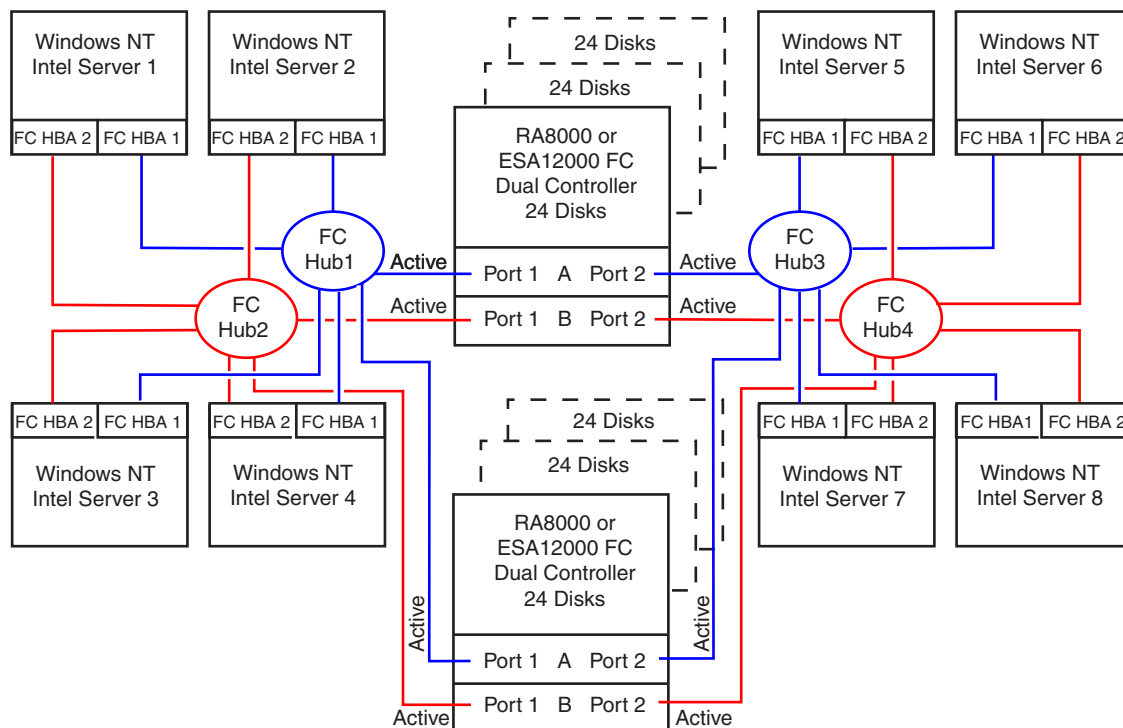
Windows NT
Intel Server 1
FC HBA 2 FC HBA 1

Windows NT
Intel Server 2
FC HBA 2 FC HBA 1

24 Disks
24 Disks
RA8000 or
ESA12000 FC
Dual Controller
24 Disks

Windows NT
Intel Server 5
FC HBA 1 FC HBA 2

Windows NT
Intel Server 6
FC HBA 1 FC HBA 2

FC
Hub1
Active
Port 1 A Port 2
Active
FC
Hub3

FC
Hub2
Active
Port 1 B Port 2
Active
FC
Hub4

FC HBA 2 FC HBA 1
Windows NT
Intel Server 3

FC HBA 2 FC HBA 1
Windows NT
Intel Server 4

24 Disks
24 Disks

FC HBA 1 FC HBA 2
Windows NT
Intel Server 7

FC HBA1 FC HBA 2
Windows NT
Intel Server 8

RA8000 or
ESA12000 FC
Dual Controller
24 Disks

Active
Active
Port 1 A Port 2
Port 1 B Port 2
Active
Active